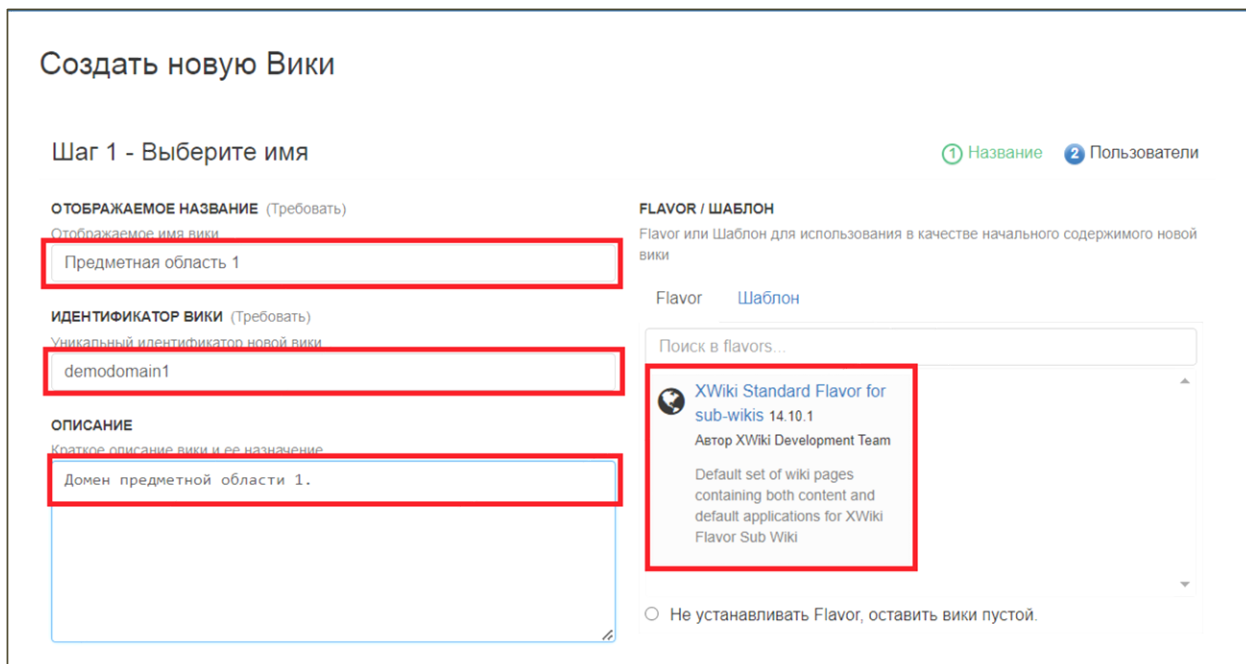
Создать новую Вики

Шаг 1 - Выберите имя

1 Название 2 Пользователи

ОТОБРАЖАЕМОЕ НАЗВАНИЕ (Требовать)
Отображаемое имя вики
Предметная область 1

ИДЕНТИФИКАТОР ВИКИ (Требовать)
Уникальный идентификатор новой вики
demodomain1

ОПИСАНИЕ
Краткое описание вики и ее назначение
Домен предметной области 1.

FLAVOR / ШАБЛОН
Flavor или Шаблон для использования в качестве начального содержимого новой вики

Flavor Шаблон

Поиск в flavors...

XWiki Standard Flavor for sub-wikis 14.10.1
Автор XWiki Development Team
Default set of wiki pages containing both content and default applications for XWiki Flavor Sub Wiki

Не устанавливать Flavor, оставить вики пустой.